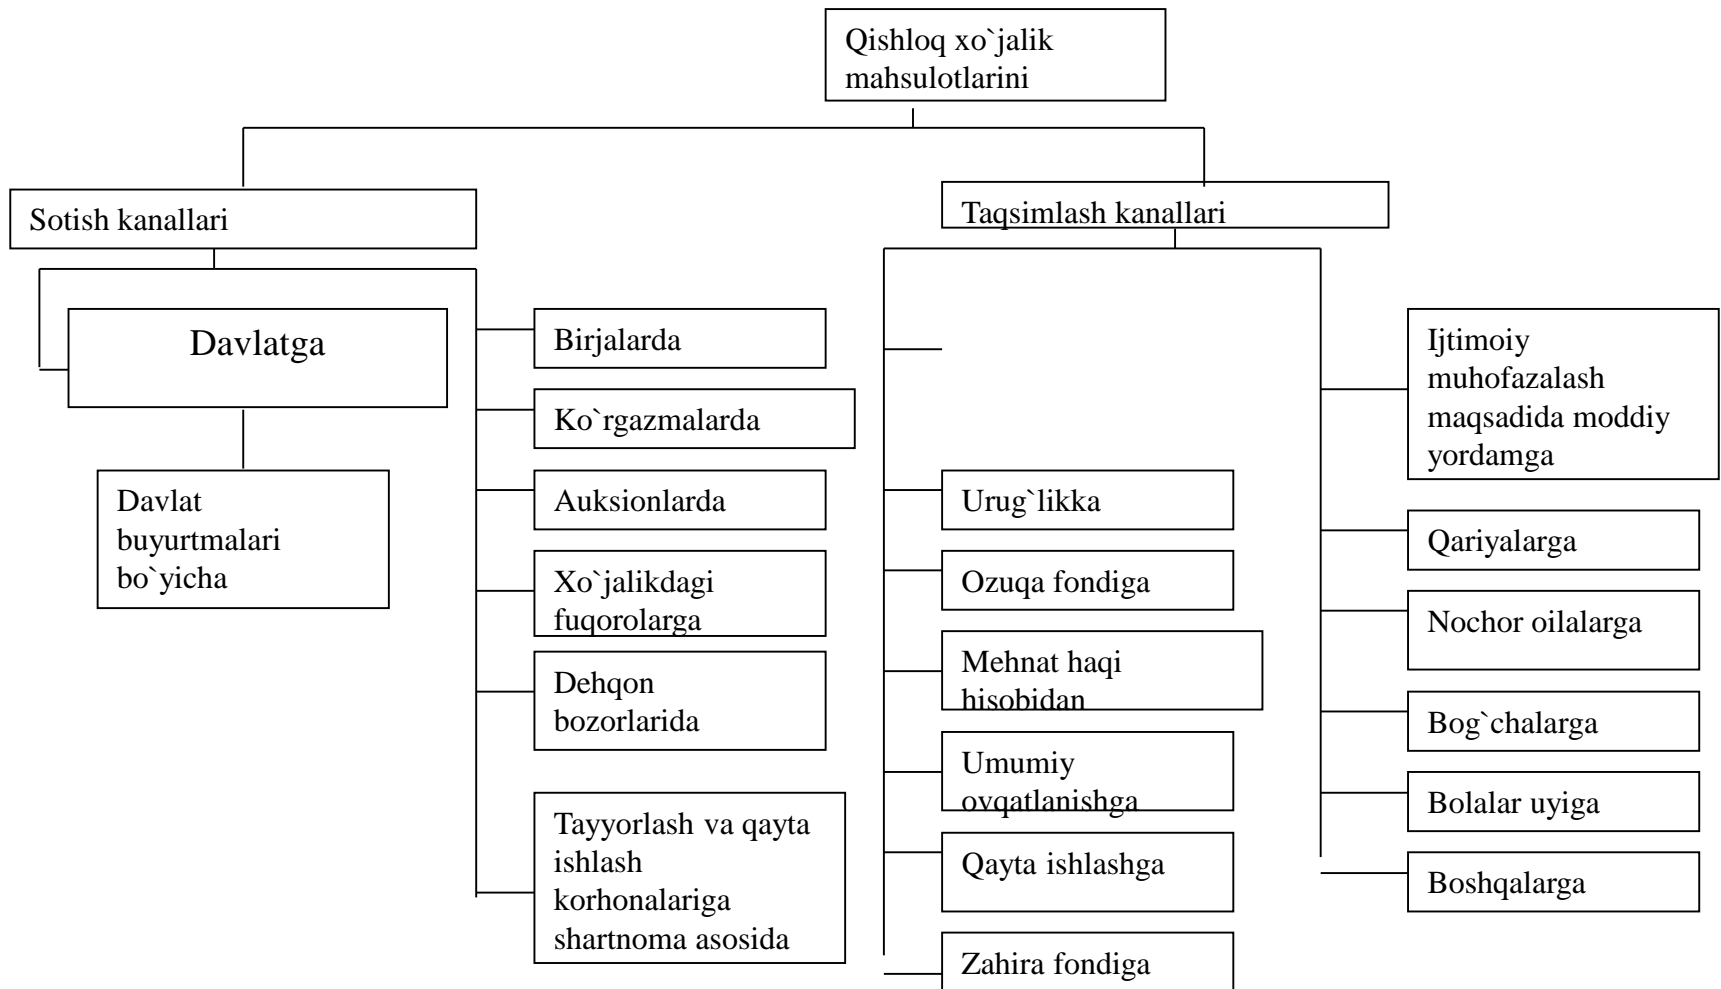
Qishloq xo`jalik mahsulotlarini

Sotish kanallari

Taqsimlash kanallari

Davlatga

Davlat buyurtmalari bo`yicha

Birjalarda

Ko`rgazmalarda

Auksionlarda

Xo`jalikdagi fuqorolarga

Dehqon bozorlarida

Tayyorlash va qayta ishlash korhonalariga shartnoma asosida

Urug`likka

Ozuqa fondiga

Mehnat haqi hisobidan

Umumiy ovqatlanishga

Qayta ishlashga

Zahira fondiga

Ijtimoiy muhofazalash maqsadida moddiy yordamga

Qariyalarga

Nochor oilalarga

Bog`chalarga

Bolalar uyiga

Boshqalarga